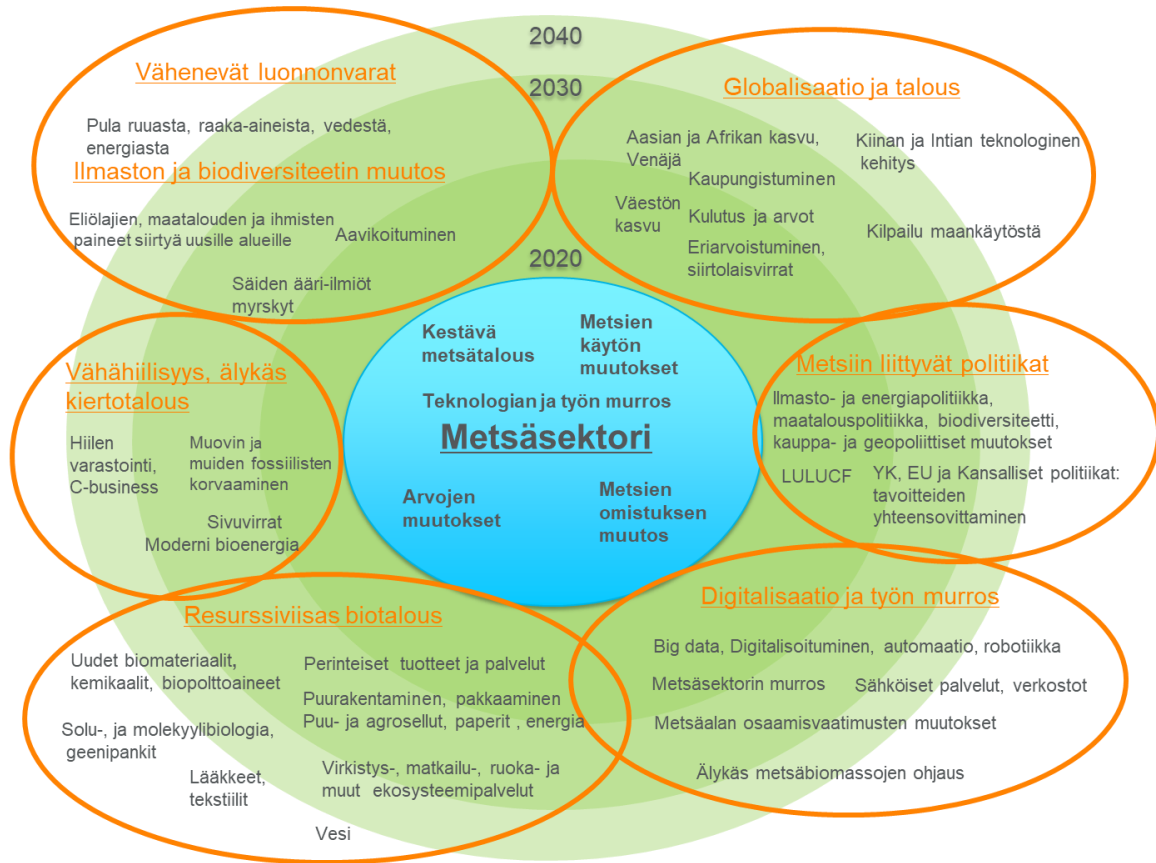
2040

Vähenevät luonnonvarat

2030

Pula ruuasta, raaka-aineista, vedestä, energiasta

Ilmaston ja biodiversiteetin muutos

Eliölajien, maatalouden ja ihmisten paineet siirtyä uusille alueille

Aavikoituminen

Säiden ääri-ilmiöt myrskyt

Globalisaatio ja talous

Aasian ja Afrikan kasvu, Venäjä

Kiinan ja Intian teknologinen kehitys

Kaupungistuminen

Väestön kasvu

Kulutus ja arvot

Eriarvoistuminen, siirtolaisvirrat

Kilpailu maankäytöstä

2020

Kestävä metsätalous

Metsien käytön muutokset

Teknologian ja työn murros

Metsäsektori

Arvojen muutokset

Metsien omistuksen muutos

Vähähiilisyys, älykäs kiertotalous

Hiilen varastointi, C-business

Muovin ja muiden fossiilisten korvaaminen

Sivuvirrat

Moderni bioenergia

Metsiin liittyvät politiikat

Ilmasto- ja energiapolitiikka, maatalouspolitiikka, biodiversiteetti, kauppa- ja geopoliittiset muutokset

LULUCF

YK, EU ja Kansalliset politiikat: tavoitteiden yhteensovittaminen

Resurssiviisas biotalous

Uudet biomateriaalit, kemikaalit, biopolttoaineet

Perinteiset tuotteet ja palvelut

Puurakentaminen, pakkaaminen

Puu- ja agrosellut, paperit , energia

Solu-, ja molekyylibiologia, geenipankit

Lääkkeet, tekstiilit

Virkistys-, matkailu-, ruoka- ja muut ekosysteemipalvelut

Vesi

Digitalisaatio ja työn murros

Big data, Digitalisoituminen, automaatio, robotiikka

Metsäsektorin murros

Sähköiset palvelut, verkostot

Metsäalan osaamisvaatimusten muutokset

Älykäs metsäbiomassojen ohjaus